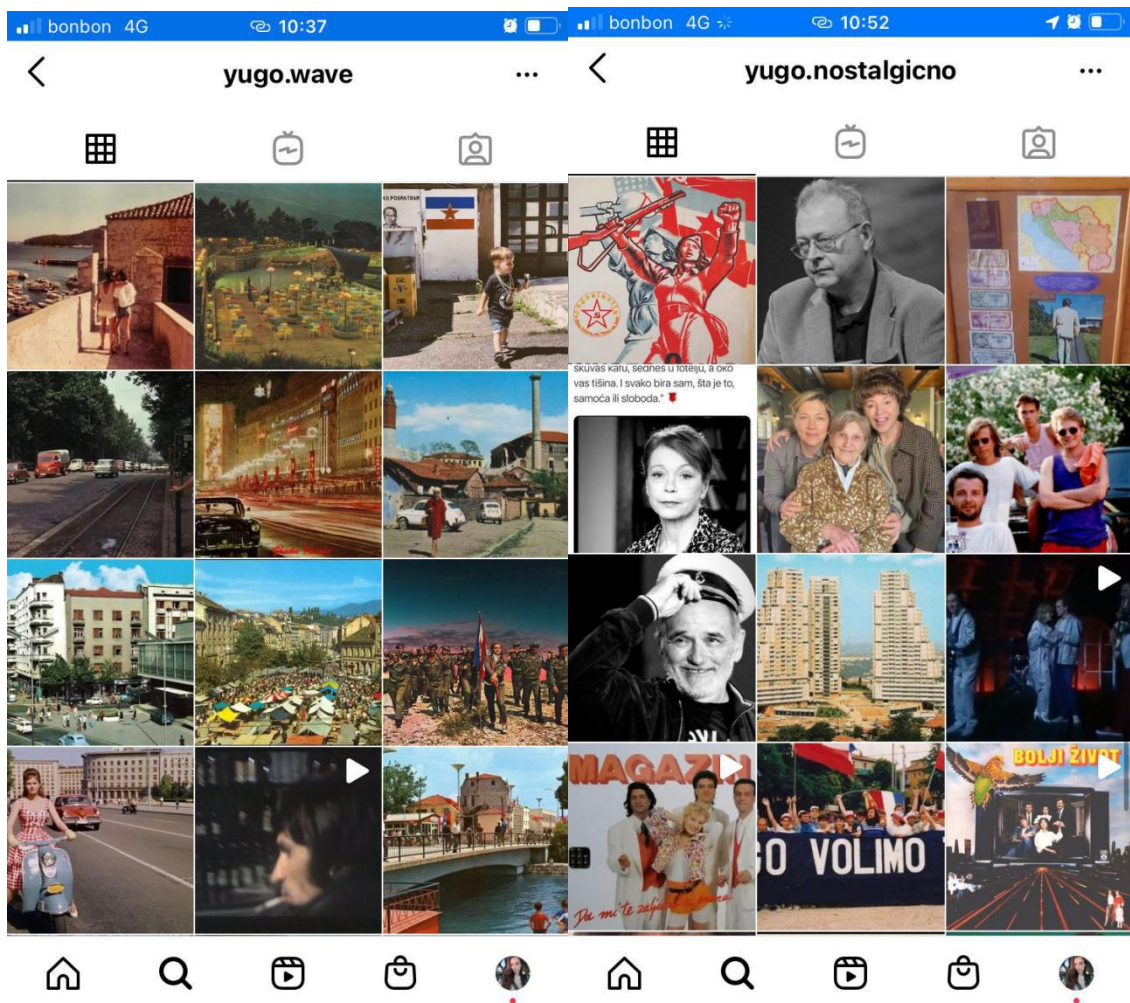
bonbon 4G 10:37

yugo.wave

...

bonbon 4G 10:52

yugo.nostalgicno

...

skuvaš kafu, sedneš u fotelju, a oko vas tišina. I svako bira sam, šta je to, samoća ili sloboda."

MAGAZIN

Da mi te zaljubljenu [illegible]

GO VOLIMO

BOLJI ŽIVOT